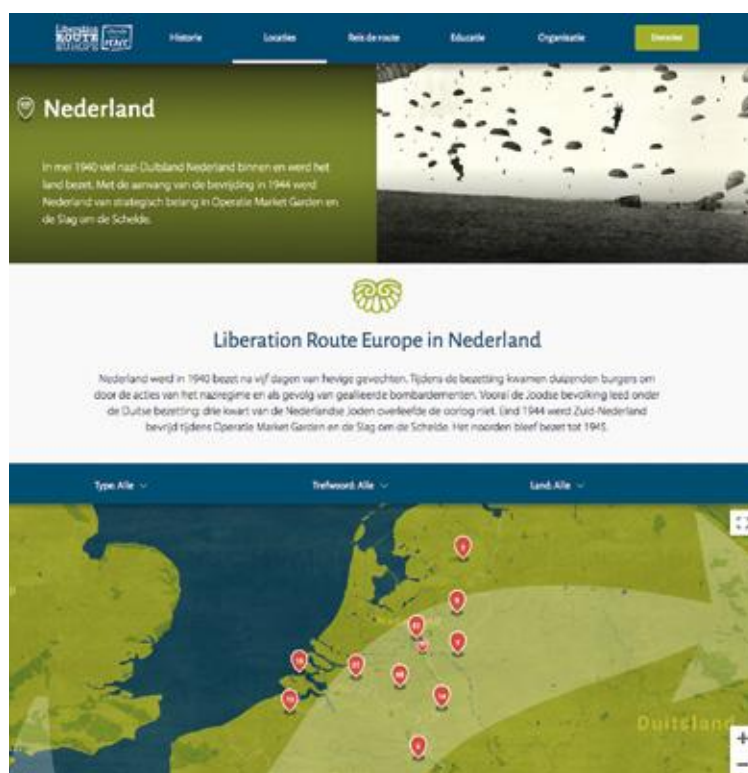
Liberation ROUTE EUROPE

Historie Locaties Reis de route Educatie Organisatie Doneer

Nederland

In mei 1940 viel nazi-Duitsland Nederland binnen en werd het land bezet. Met de aanvang van de bevrijding in 1944 werd Nederland van strategisch belang in Operatie Market Garden en de Slag om de Schelde.

Liberation Route Europe in Nederland

Nederland werd in 1940 bezet na vijf dagen van hevige gevechten. Tijdens de bezetting kwamen duizenden burgers om door de acties van het naziregime en als gevolg van geallieerde bombardementen. Vooral de Joodse bevolking leed onder de Duitse bezetting: drie kwart van de Nederlandse Joden overleefde de oorlog niet. Eind 1944 werd Zuid-Nederland bevrijd tijdens Operatie Market Garden en de Slag om de Schelde. Het noorden bleef bezet tot 1945.

Type: Alle Trefwoord: Alle Land: Alle

Duitsland

+
−